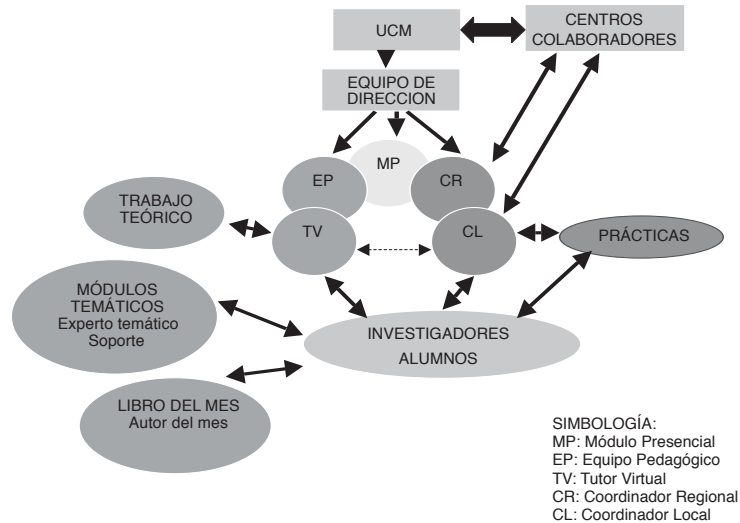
UCM

CENTROS COLABORADORES

EQUIPO DE DIRECCION

MP

EP

CR

TRABAJO TEÓRICO

TV

CL

PRÁCTICAS

MÓDULOS TEMÁTICOS
Experto temático
Soporte

INVESTIGADORES
ALUMNOS

LIBRO DEL MES
Autor del mes

SIMBOLOGÍA:
MP: Módulo Presencial
EP: Equipo Pedagógico
TV: Tutor Virtual
CR: Coordinador Regional
CL: Coordinador Local